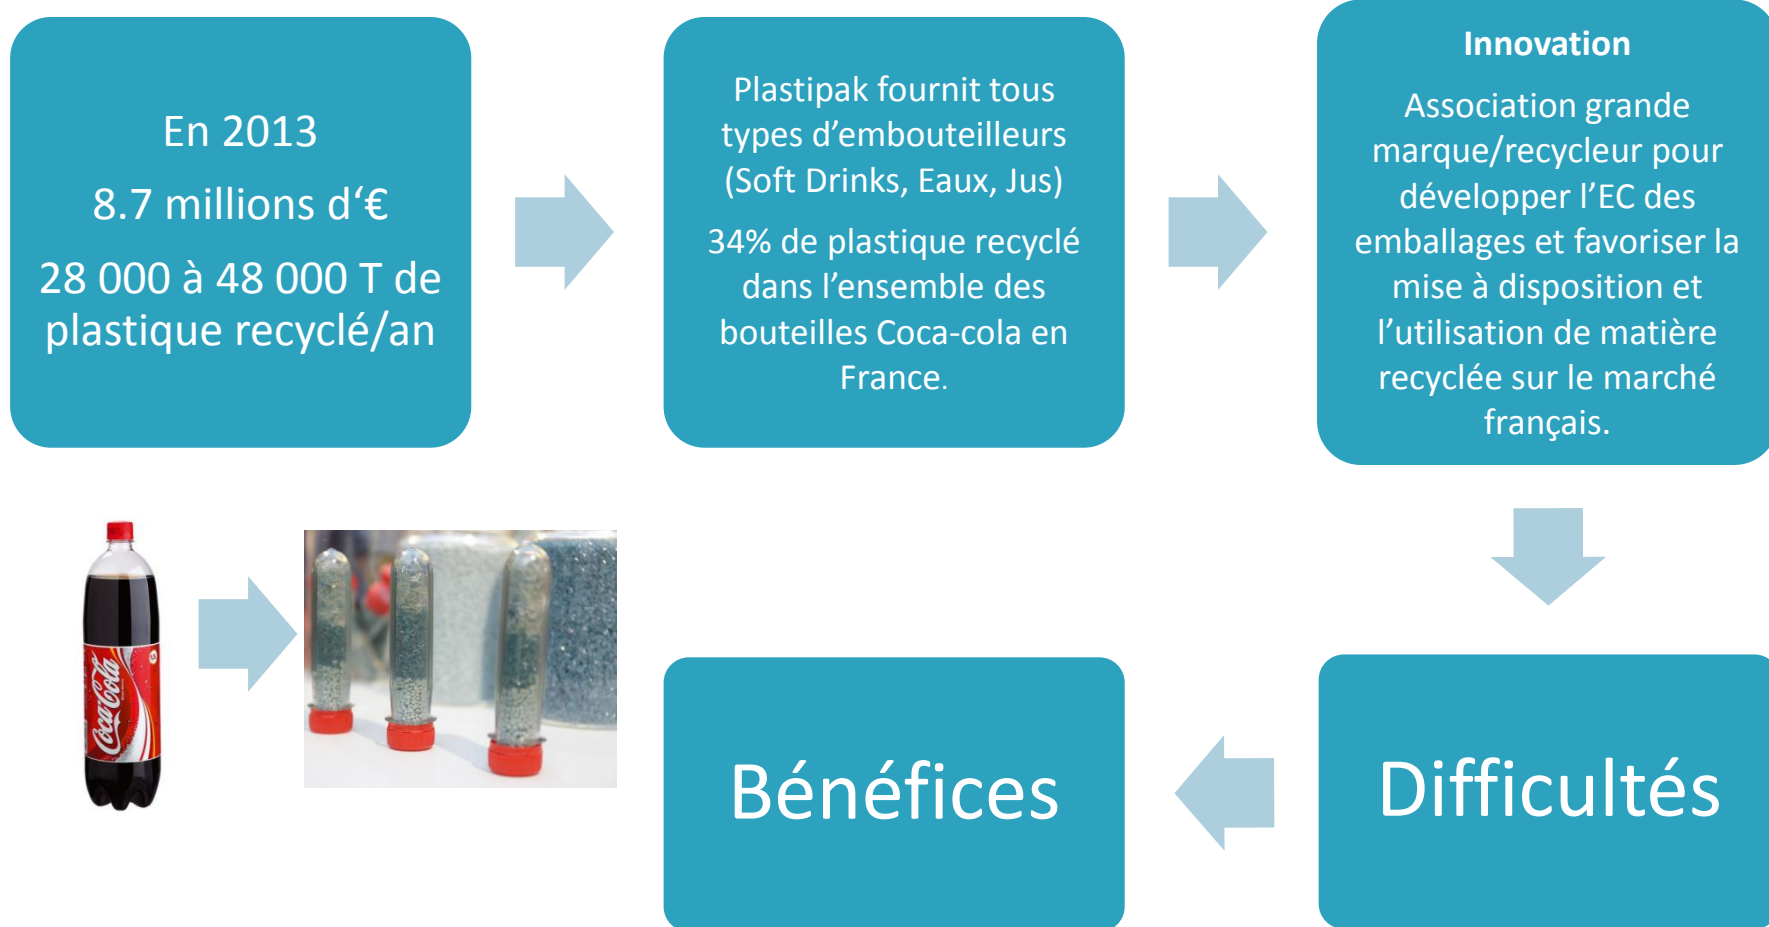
En 2013

8.7 millions d'€

28 000 à 48 000 T de plastique recyclé/an

Plastipak fournit tous types d'embouteilleurs (Soft Drinks, Eaux, Jus)

34% de plastique recyclé dans l'ensemble des bouteilles Coca-cola en France.

Innovation

Association grande marque/recycleur pour développer l'EC des emballages et favoriser la mise à disposition et l'utilisation de matière recyclée sur le marché français.

Coca-Cola

Difficultés

Bénéfices